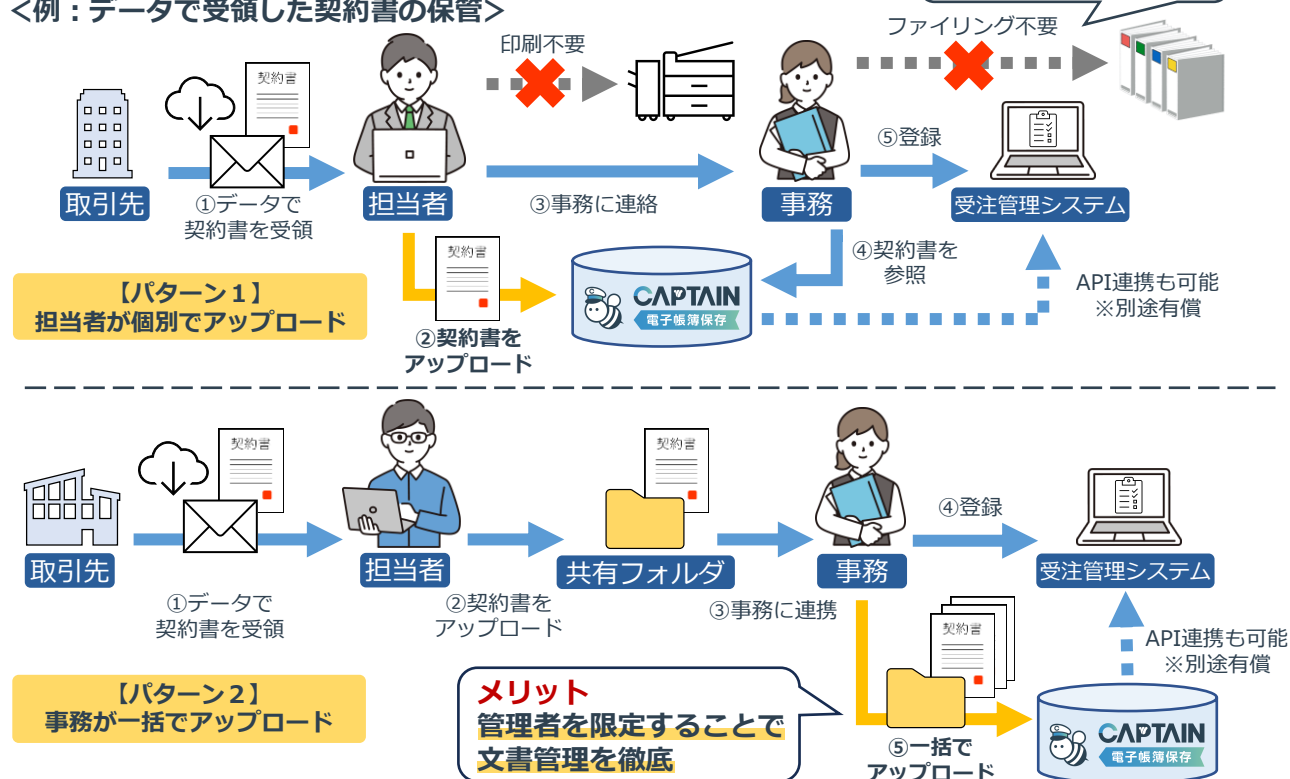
<例：データで受領した契約書の保管>

印刷不要

ファイリング不要

契約書

取引先

①データで契約書を受領

担当者

③事務に連絡

事務

⑤登録

受注管理システム

④契約書を参照

API連携も可能
※別途有償

【パターン１】
担当者が個別でアップロード

②契約書をアップロード

CAPTAIN
電子帳簿保存

契約書

取引先

①データで契約書を受領

担当者

②契約書をアップロード

共有フォルダ

③事務に連携

事務

④登録

受注管理システム

API連携も可能
※別途有償

【パターン２】
事務が一括でアップロード

メリット
管理者を限定することで
文書管理を徹底

⑤一括でアップロード

CAPTAIN
電子帳簿保存